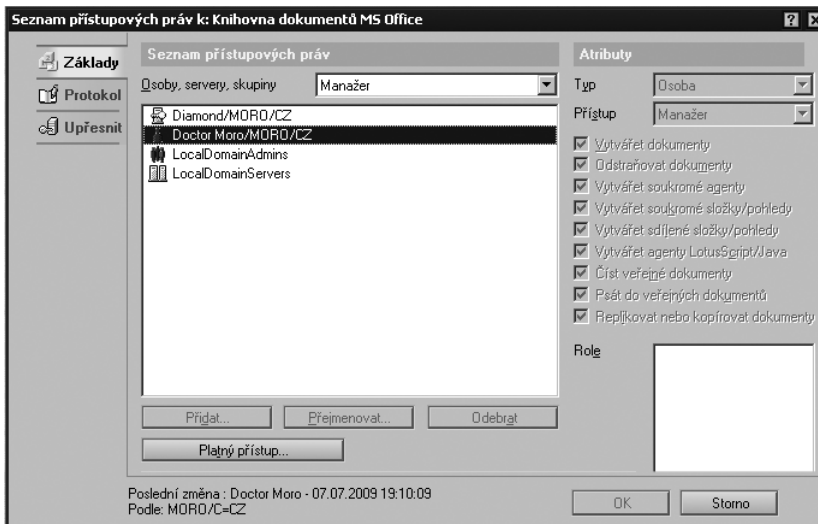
Seznam přístupových práv k: Knihovna dokumentů MS Office

? X

Základy
Protokol
Upřesnit

Seznam přístupových práv

Osoby, servery, skupiny
Manažer

Diamond/MORO/CZ
Doctor Moro/MORO/CZ
LocalDomainAdmins
LocalDomainServers

Přidat...
Přejmenovat...
Odebrat

Platný přístup...

Atributy

Typ
Osoba

Přístup
Manažer

Vytvářet dokumenty
Odstraňovat dokumenty
Vytvářet soukromé agenty
Vytvářet soukromé složky/pohledy
Vytvářet sdílené složky/pohledy
Vytvářet agenty LotusScript/Java
Číst veřejné dokumenty
Psát do veřejných dokumentů
Replikovat nebo kopírovat dokumenty

Role

Poslední změna : Doctor Moro - 07.07.2009 19:10:09
Podle: MORO/C=CZ

OK
Storno